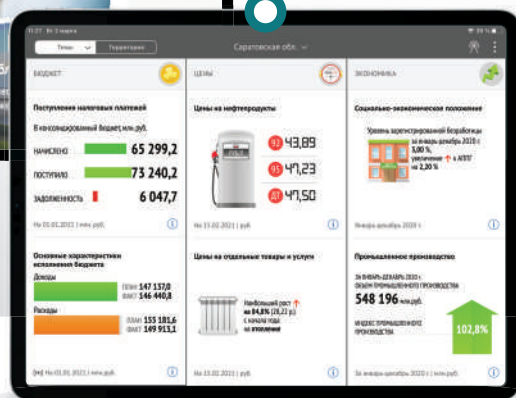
11:27 Вт 2 марта

Темы Территории

Саратовская обл.

БЮДЖЕТ

Поступления налоговых платежей

В консолидированный бюджет, млн руб.

НАЧИСЛЕНО 65 299,2

ПОСТУПИЛО 73 240,2

ЗАДОЛЖЕННОСТЬ 6 047,7

На 01.02.2021 | млн руб.

ЦЕНЫ

Цены на нефтепродукты

92 43,89

95 47,23

ДТ 47,50

На 15.02.2021 | руб.

ЭКОНОМИКА

Социально-экономическое положение

Уровень зарегистрированной безработицы за январь-декабрь 2020 г. 3,00 %, увеличение к АППГ на 2,30 %

Январь-декабрь 2020 г.

Основные характеристики исполнения бюджета

Доходы

ПЛАН 147 137,0

ФАКТ 146 440,8

Расходы

ПЛАН 153 181,6

ФАКТ 149 913,1

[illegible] На 01.01.2021 | млн руб.

Цены на отдельные товары и услуги

Наибольший рост на 84,8% (28,22 р.) с начала года на отопление

На 15.02.2021 | руб.

Промышленное производство

ЗА ЯНВАРЬ-ДЕКАБРЬ 2020 г. ОБЪЕМ ПРОМЫШЛЕННОГО ПРОИЗВОДСТВА

548 196 млн руб.

ИНДЕКС ПРОМЫШЛЕННОГО ПРОИЗВОДСТВА

102,8%

За январь-декабрь 2020 г. | млн руб.